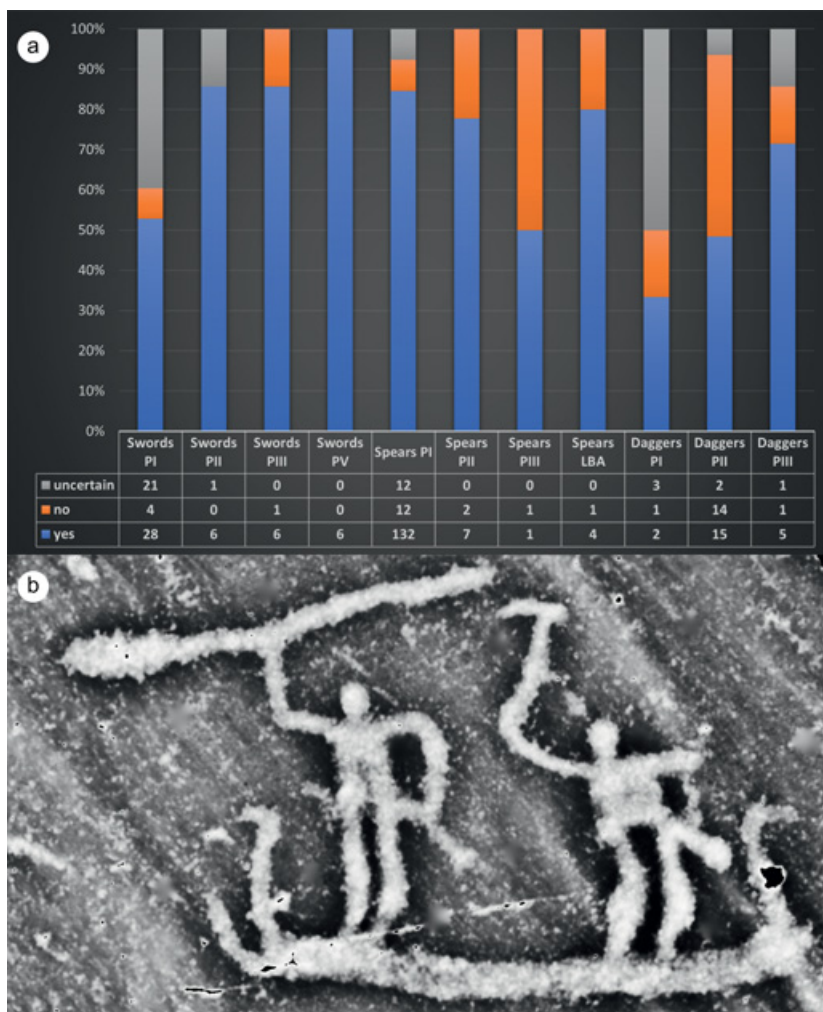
a

100%
90%
80%
70%
60%
50%
40%
30%
20%
10%
0%

| | Swords PI | Swords PII | Swords PIII | Swords PV | Spears PI | Spears PII | Spears PIII | Spears LBA | Daggers PI | Daggers PII | Daggers PIII |
|---|---|---|---|---|---|---|---|---|---|---|---|
| uncertain | 21 | 1 | 0 | 0 | 12 | 0 | 0 | 0 | 3 | 2 | 1 |
| no | 4 | 0 | 1 | 0 | 12 | 2 | 1 | 1 | 1 | 14 | 1 |
| yes | 28 | 6 | 6 | 6 | 132 | 7 | 1 | 4 | 2 | 15 | 5 |

b